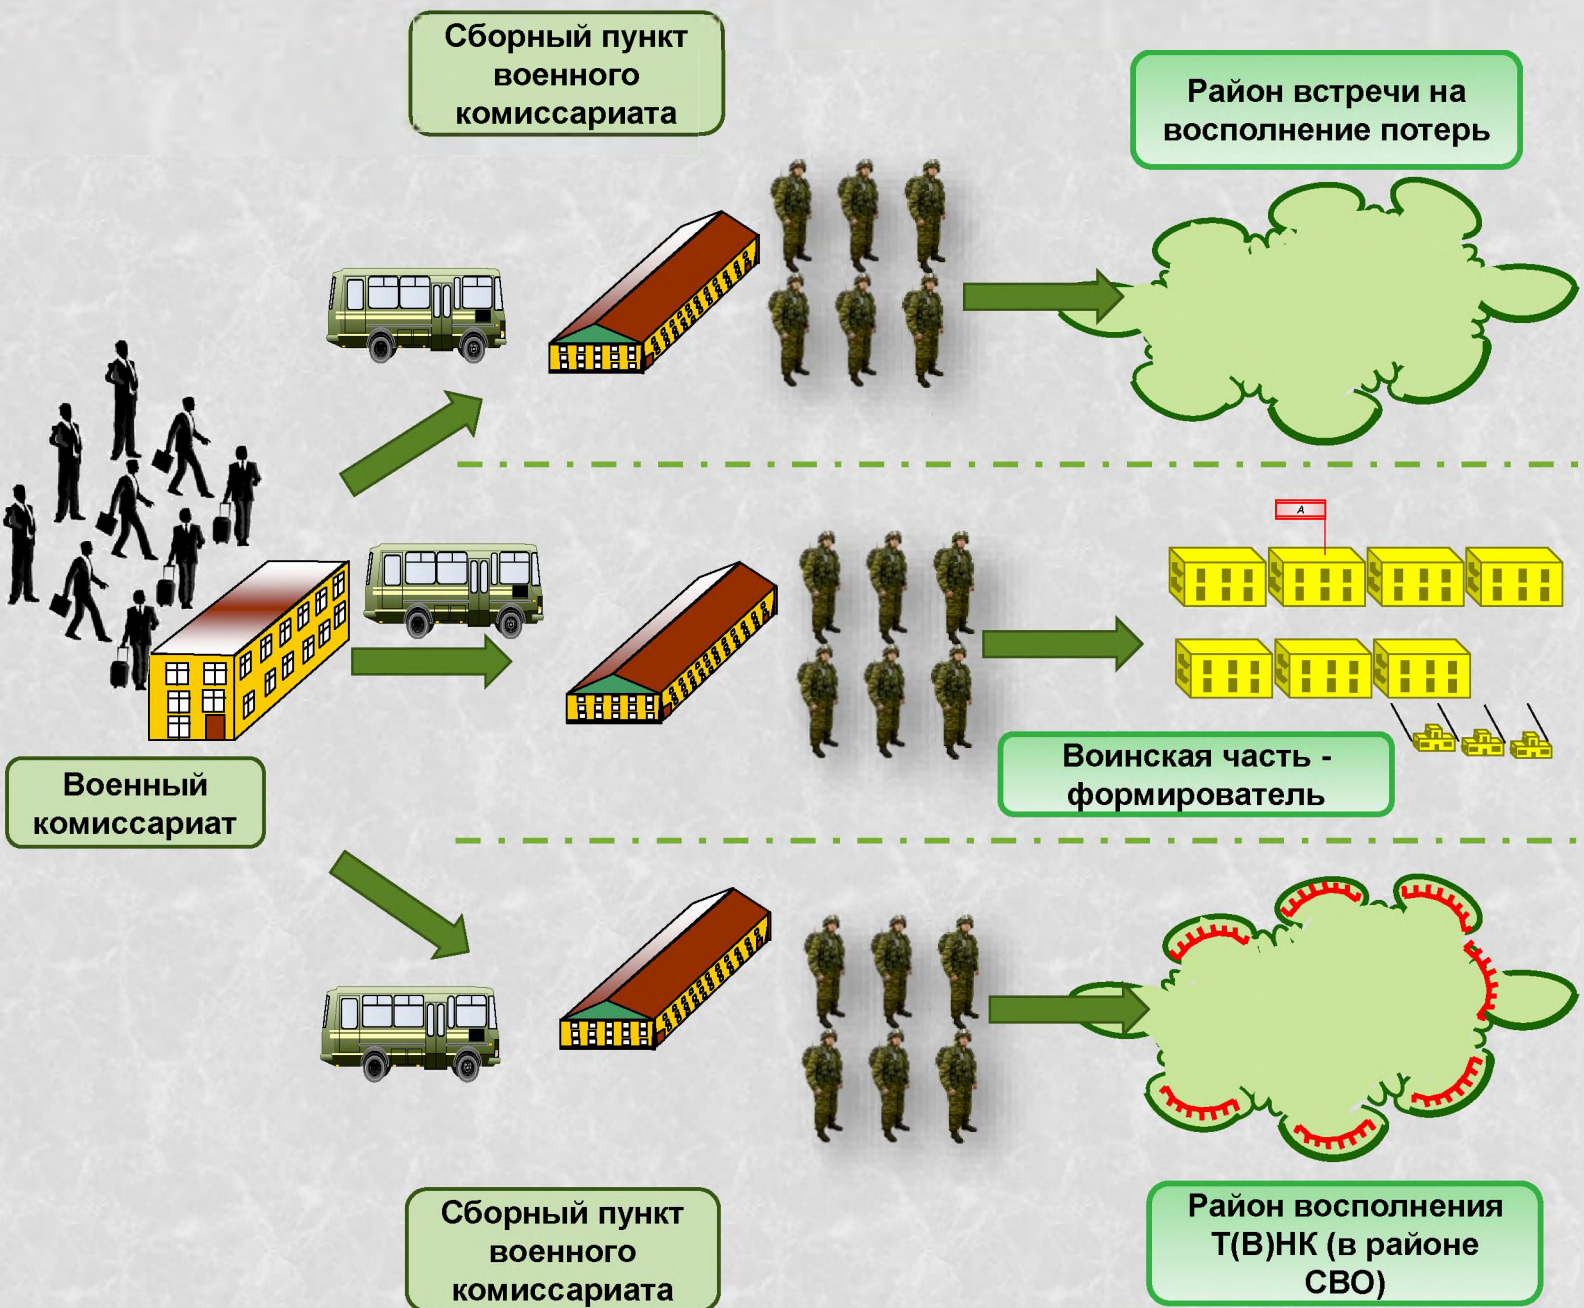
Сборный пункт военного комиссариата

Район встречи на восполнение потерь

A

Военный комиссариат

Воинская часть - формирователь

Сборный пункт военного комиссариата

Район восполнения Т(В)НК (в районе СВО)